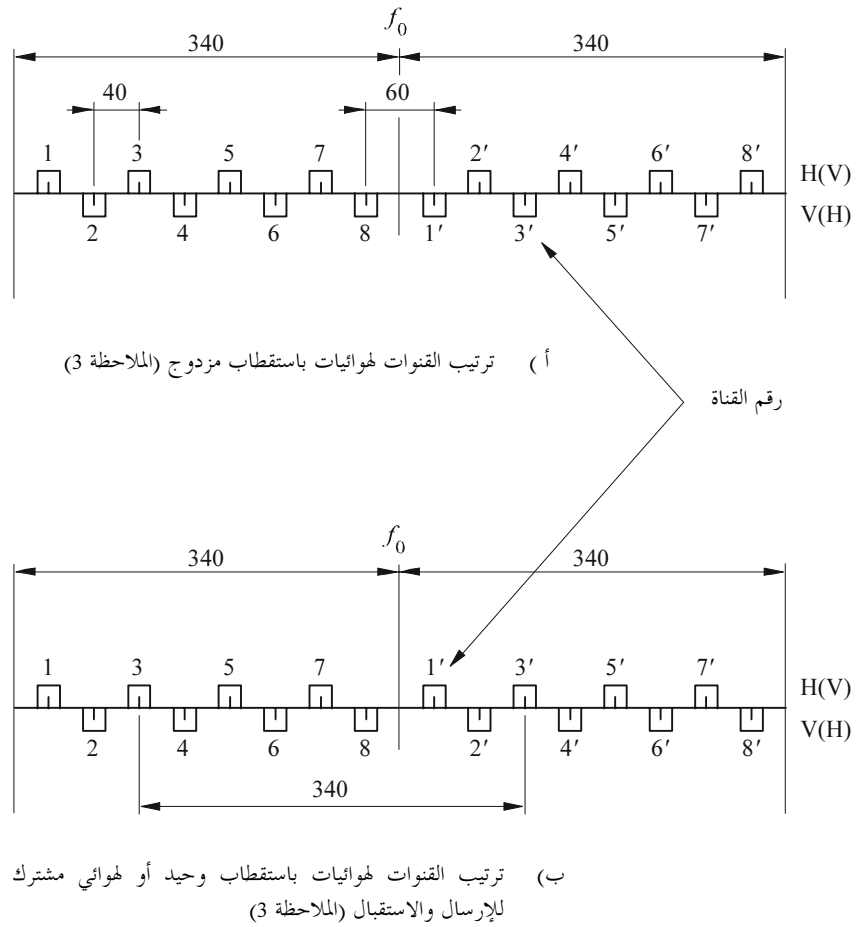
$f_0$
340
340
40
60
1
3
5
7
$2'$
$4'$
$6'$
$8'$
H(V)
2
4
6
8
$1'$
$3'$
$5'$
$7'$
V(H)

أ ) ترتيب القنوات لهوائيات باستقطاب مزدوج (الملاحظة 3)

رقم القناة

$f_0$
340
340
1
3
5
7
$1'$
$3'$
$5'$
$7'$
H(V)
2
4
6
8
$2'$
$4'$
$6'$
$8'$
V(H)
340

ب) ترتيب القنوات لهوائيات باستقطاب وحيد أو لهوائي مشترك للإرسال والاستقبال (الملاحظة 3)